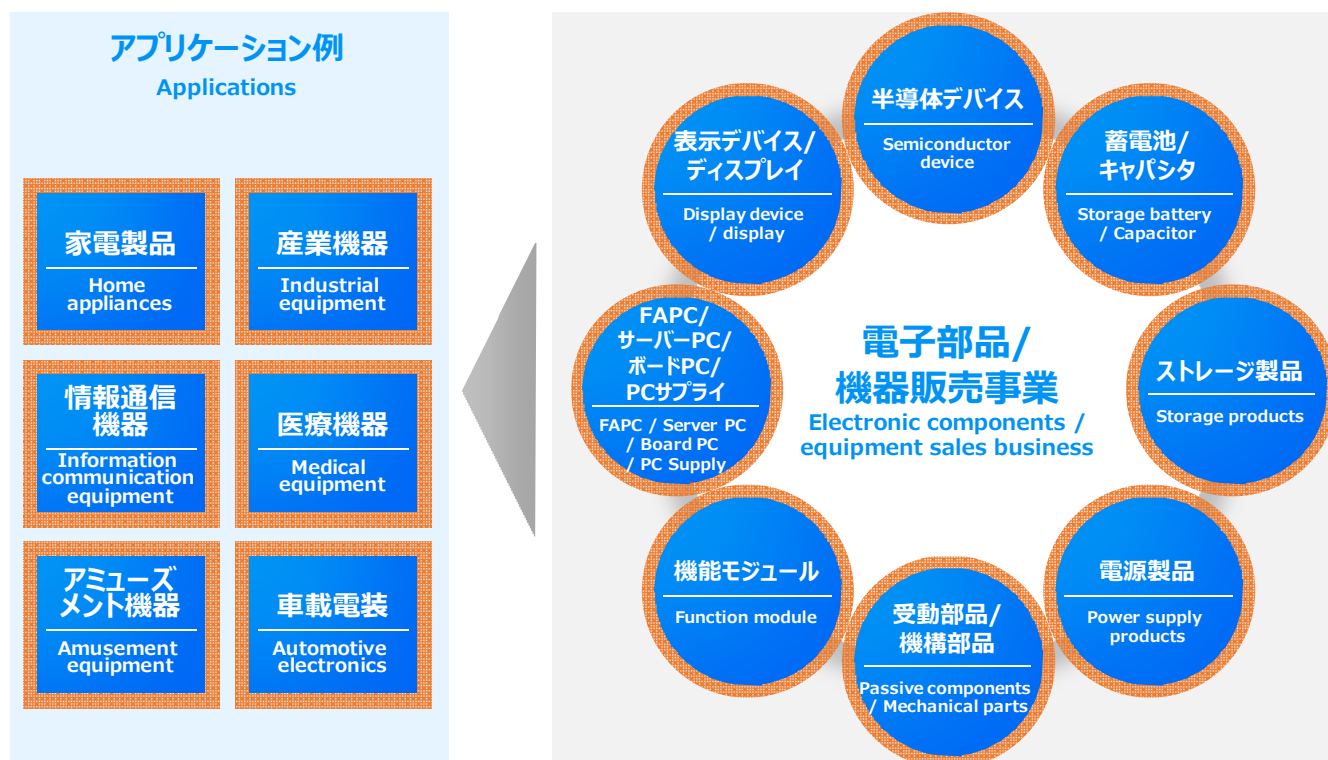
アプリケーション例
Applications

家電製品
Home appliances

産業機器
Industrial equipment

情報通信機器
Information communication equipment

医療機器
Medical equipment

アミューズメント機器
Amusement equipment

車載電装
Automotive electronics

半導体デバイス
Semiconductor device

蓄電池/キャパシタ
Storage battery / Capacitor

ストレージ製品
Storage products

電源製品
Power supply products

受動部品/機構部品
Passive components / Mechanical parts

機能モジュール
Function module

FAPC/サーバーPC/ボードPC/PCサプライ
FAPC / Server PC / Board PC / PC Supply

表示デバイス/ディスプレイ
Display device / display

電子部品/機器販売事業
Electronic components / equipment sales business